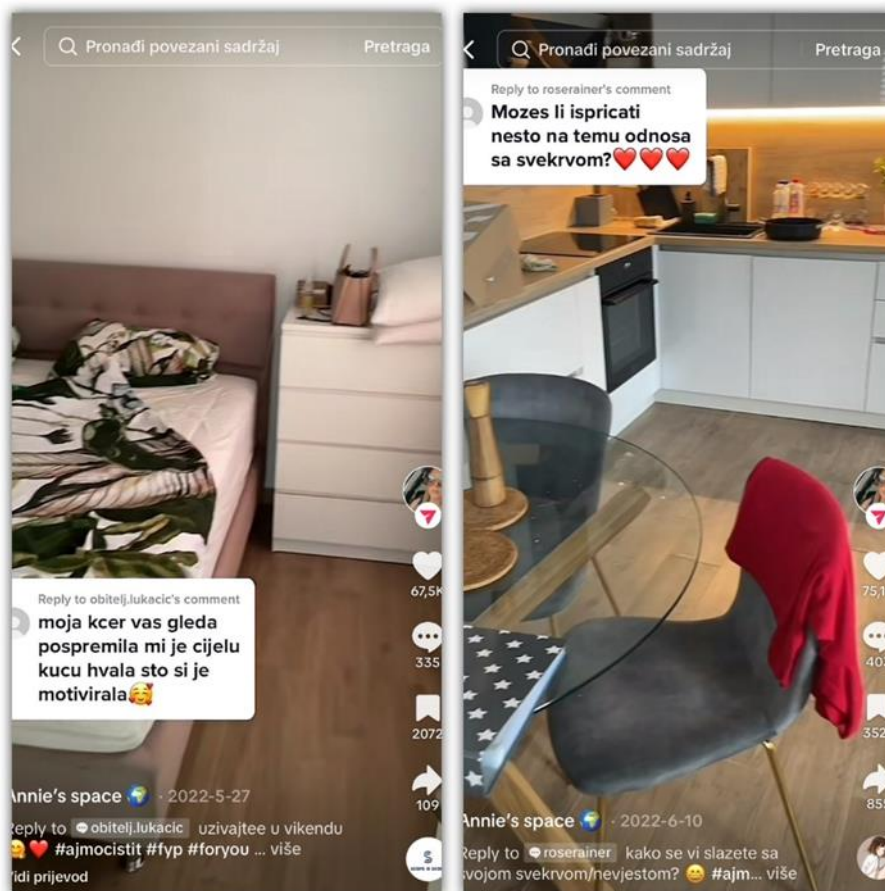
Pronađi povezani sadržaj
Pretraga

Reply to obitelj.lukacic's comment
moja kcer vas gleda posppremila mi je cijelu kucu hvala sto si je motivirala🥰

67,5K
335
2072
109

nnie's space 🌍 · 2022-5-27
eply to obitelj.lukacic uzivajtee u vikendu 🤗❤️ #ajmocistit #fyp #foryou ... više
idi prijevod

Pronađi povezani sadržaj
Pretraga

Reply to roserainer's comment
Mozes li ispricati nesto na temu odnosa sa svekrvom?❤️❤️❤️

75,1
40
352
85

nnie's space 🌍 · 2022-6-10
eply to roserainer kako se vi slazete sa vojom svekrvom/nevjestom? 😊 #ajm... više